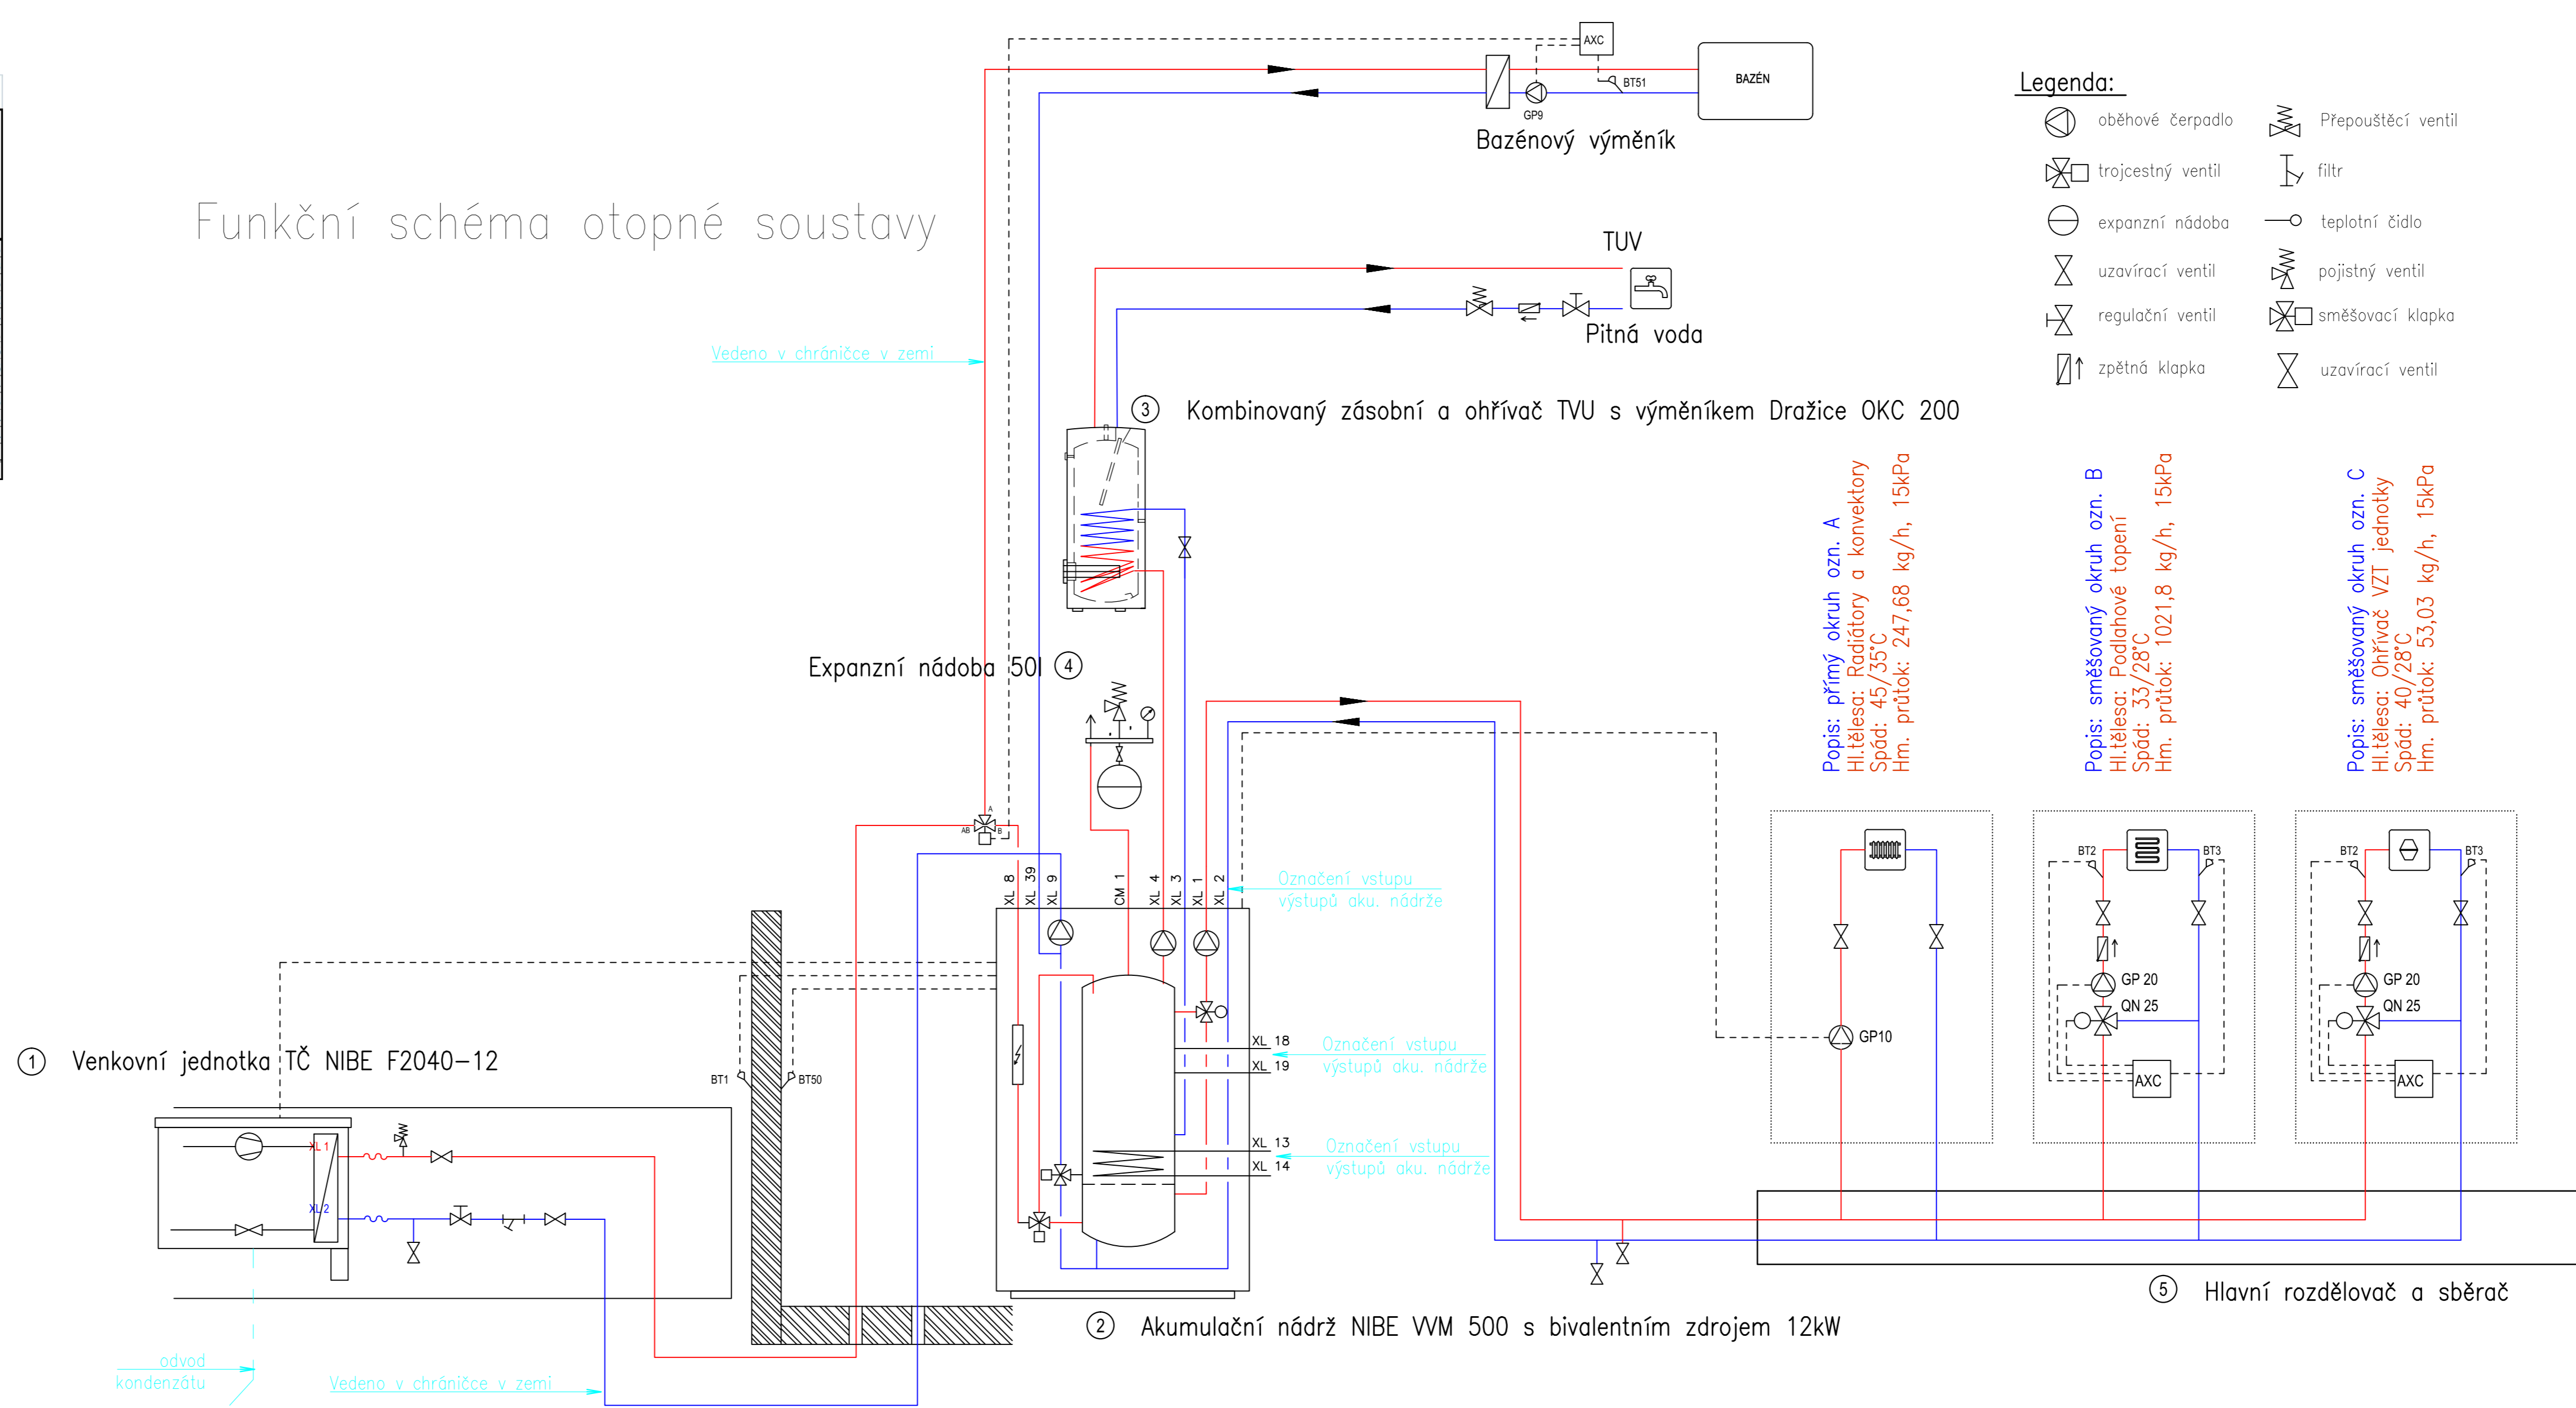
AXC

BAZÉN

BT51

GP9

Bazénový výměník

Legenda:

oběhové čerpadlo

Přepouštěcí ventil

trojcestný ventil

filtr

expanzní nádoba

teplotní čidlo

uzavírací ventil

pojistný ventil

regulační ventil

směšovací klapka

zpětná klapka

uzavírací ventil

Funkční schéma otopné soustavy

TUV

Pitná voda

Vedeno v chráničce v zemi

③ Kombinovaný zásobní a ohřívač TVU s výměníkem Dražice OKC 200

Popis: přímý okruh ozn. A
Hl.tělesa: Radiátory a konvektory
Spád: 45/35°C
Hm. průtok: 247,68 kg/h, 15kPa

Popis: směšovaný okruh ozn. B
Hl.tělesa: Podlahové topení
Spád: 33/28°C
Hm. průtok: 1021,8 kg/h, 15kPa

Popis: směšovaný okruh ozn. C
Hl.tělesa: Ohřívač VZT jednotky
Spád: 40/28°C
Hm. průtok: 53,03 kg/h, 15kPa

Expanzní nádoba 50l ④

A
AB
B

XL 8
XL 39
XL 9
CM 1
XL 4
XL 3
XL 1
XL 2

Označení vstupu
výstupů aku. nádrže

BT2
BT3
BT2
BT3

GP 20
QN 25
GP 20
QN 25

GP10

AXC
AXC

XL 18
XL 19

Označení vstupu
výstupů aku. nádrže

XL 13
XL 14

Označení vstupu
výstupů aku. nádrže

① Venkovní jednotka TČ NIBE F2040-12

BT1
BT50

XL 1
XL 2

⑤ Hlavní rozdělovač a sběrač

② Akumulační nádrž NIBE VVM 500 s bivalentním zdrojem 12kW

odvod
kondenzátu

Vedeno v chráničce v zemi